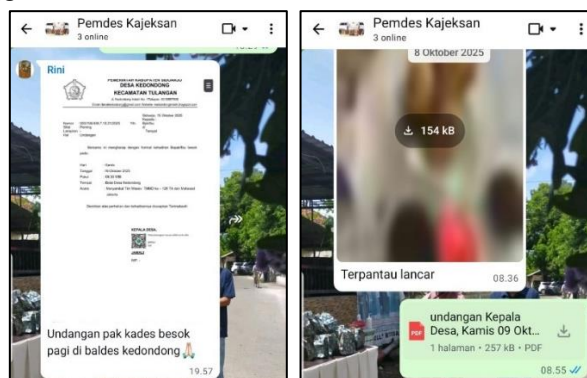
Pemdes Kajeksan
3 online

Rini

DESA KEDONDONG
KECAMATAN TULANGAN

Undangan

KEPALA DESA

Undangan pak kades besok pagi di baldes kedondong 🙏

19.57

Pemdes Kajeksan
3 online

8 Oktober 2025

154 kB

Terpantau lancar

08.36

undangan Kepala Desa, Kamis 09 Okt...
1 halaman • 257 kB • PDF

08.55